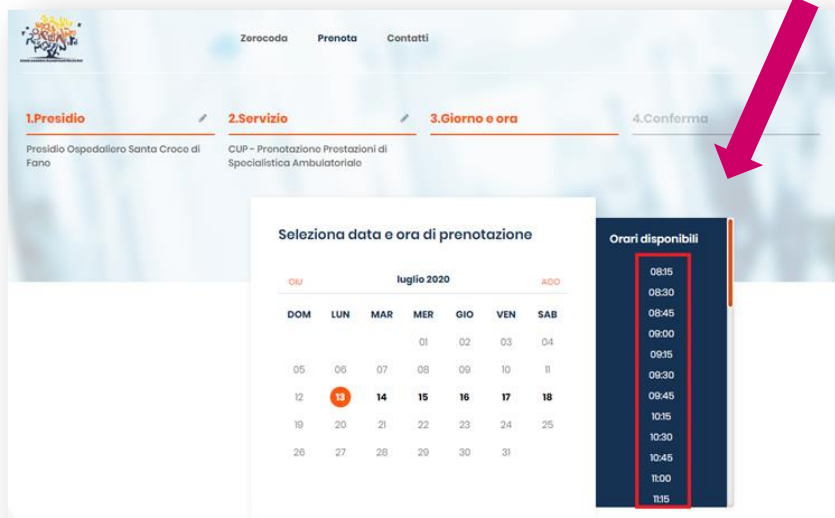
Zerocoda Prenota Contatti

1.Presidio

Presidio Ospedaliero Santa Croce di Fano

2.Servizio

CUP - Prenotazione Prestazioni di Specialistica Ambulatoriale

3.Giorno e ora

4.Conferma

Seleziona data e ora di prenotazione

GIU luglio 2020 AGO

| DOM | LUN | MAR | MER | GIO | VEN | SAB |
|---|---|---|---|---|---|---|
| | | | 01 | 02 | 03 | 04 |
| 05 | 06 | 07 | 08 | 09 | 10 | 11 |
| 12 | 13 | 14 | 15 | 16 | 17 | 18 |
| 19 | 20 | 21 | 22 | 23 | 24 | 25 |
| 26 | 27 | 28 | 29 | 30 | 31 | |

Orari disponibili

08:15
08:30
08:45
09:00
09:15
09:30
09:45
10:15
10:30
10:45
11:00
11:15